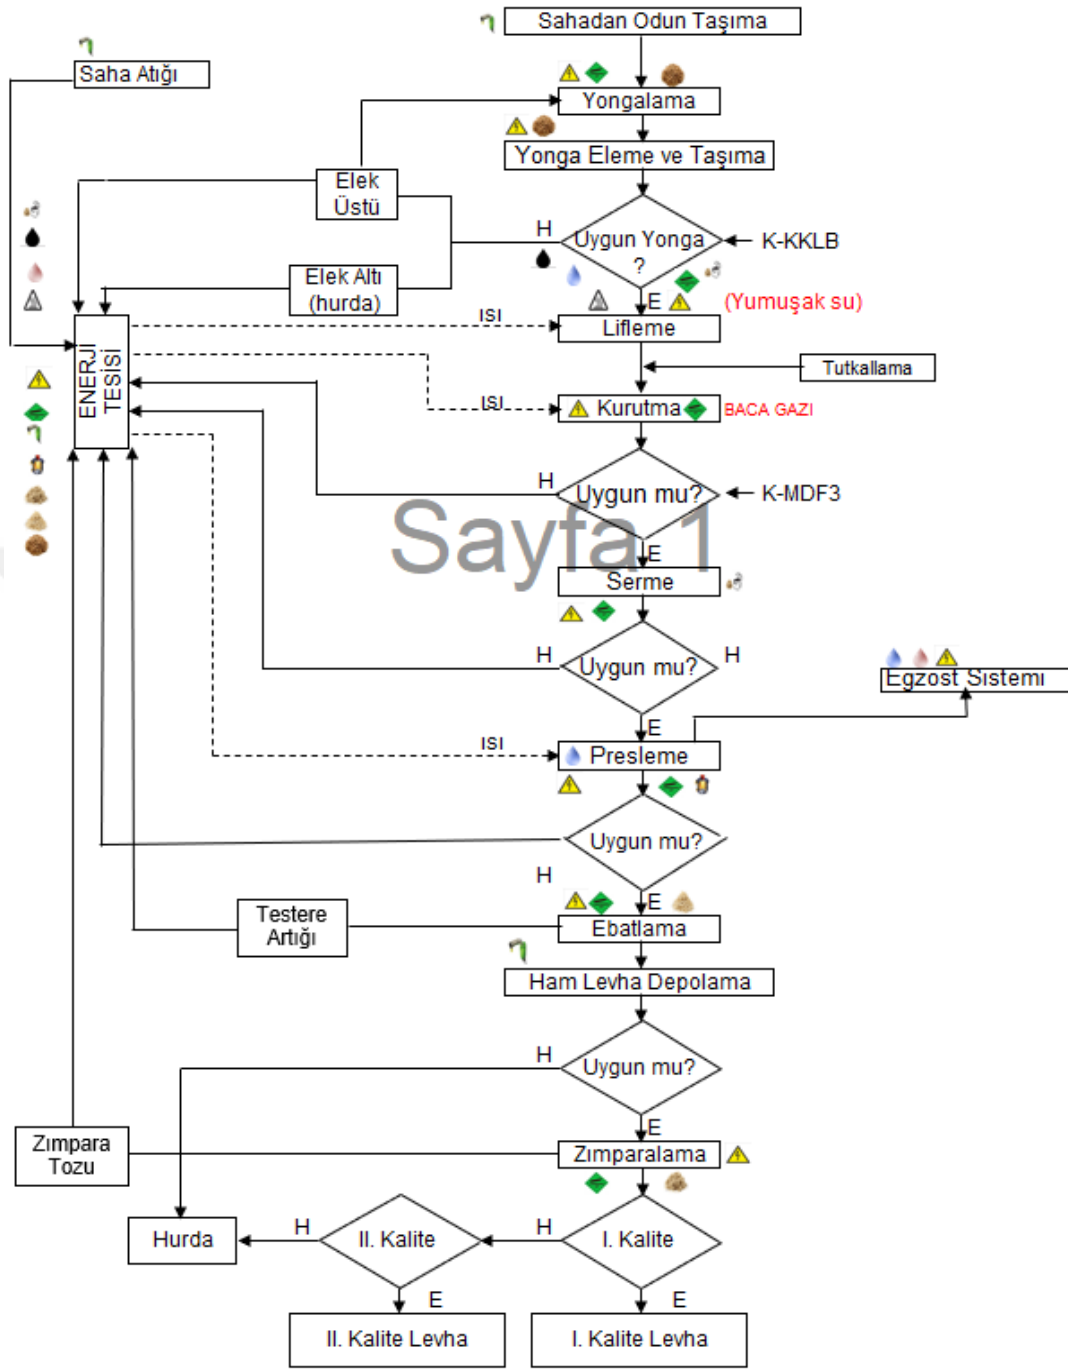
Sahadan Odun Taşıma

Saha Atığı

Yongalama

Yonga Eleme ve Taşıma

Elek Üstü

H

Uygun Yonga ?

K-KKLB

Elek Altı (hurda)

E

(Yumuşak su)

ISI

Lifleme

ENERJİ TESİSİ

Tutkallama

ISI

Kurutma

BACA GAZI

H

Uygun mu?

K-MDF3

Sayfa 1

E

Serme

H

Uygun mu?

H

Egzost Sistemi

E

ISI

Presleme

Uygun mu?

H

E

Testere Artığı

Ebatlama

Ham Levha Depolama

H

Uygun mu?

E

Zımpara Tozu

Zımparalama

Hurda

H

II. Kalite

H

I. Kalite

E

E

II. Kalite Levha

I. Kalite Levha